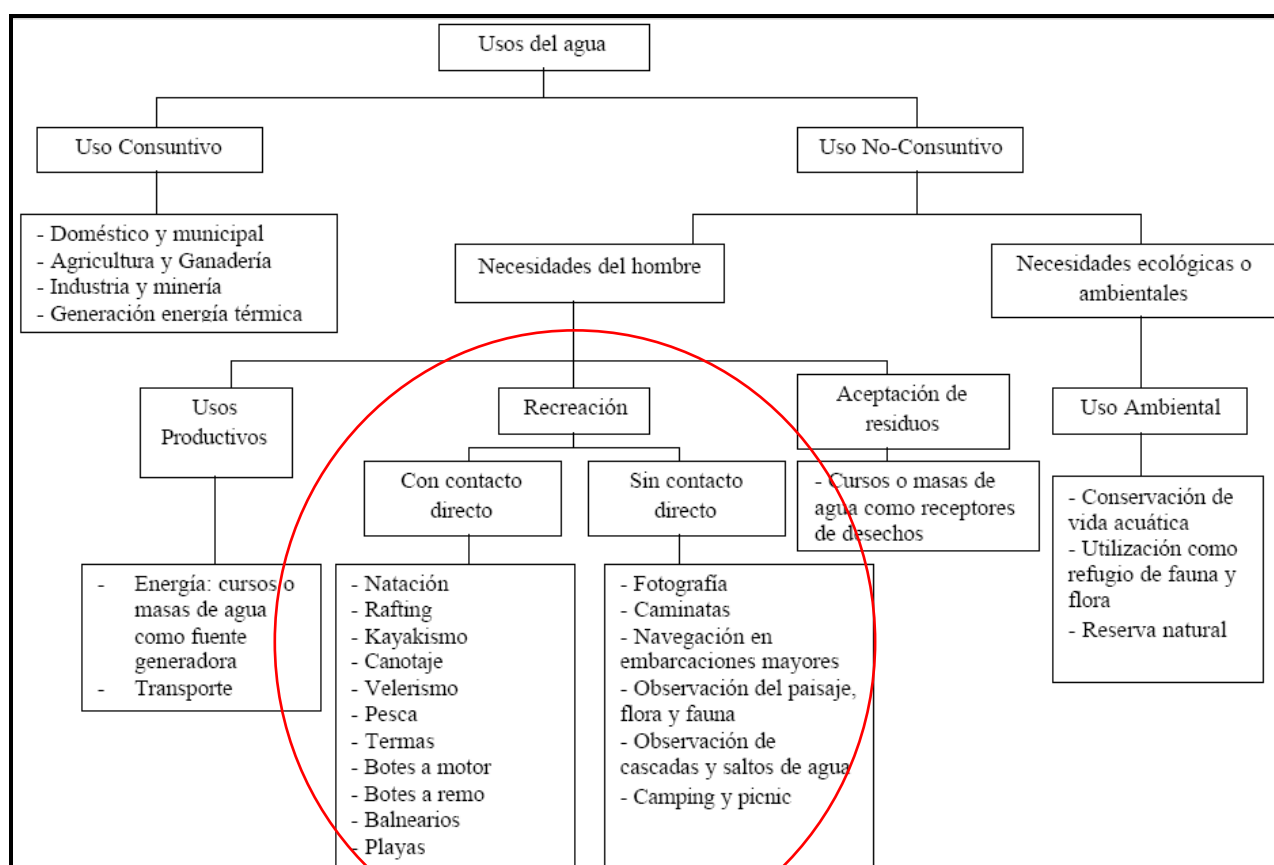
Usos del agua

Uso Consuntivo

Uso No-Consuntivo

- Doméstico y municipal
- Agricultura y Ganadería
- Industria y minería
- Generación energía térmica

Necesidades del hombre

Necesidades ecológicas o ambientales

Usos Productivos

Recreación

Aceptación de residuos

Uso Ambiental

Con contacto directo

Sin contacto directo

- Cursos o masas de agua como receptores de desechos

- Conservación de vida acuática
- Utilización como refugio de fauna y flora
- Reserva natural

- Energía: cursos o masas de agua como fuente generadora
- Transporte

- Natación
- Rafting
- Kayakismo
- Canotaje
- Velerismo
- Pesca
- Termas
- Botes a motor
- Botes a remo
- Balnearios
- Playas

- Fotografía
- Caminatas
- Navegación en embarcaciones mayores
- Observación del paisaje, flora y fauna
- Observación de cascadas y saltos de agua
- Camping y picnic